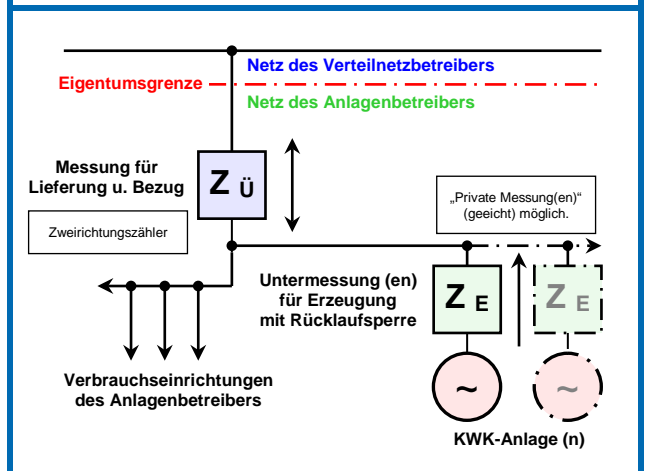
Netz des Verteilnetzbetreibers

Eigentumsgrenze

Netz des Anlagenbetreibers

Messung für Lieferung u. Bezug

$Z_{Ü}$

Zweirichtungszähler

„Private Messung(en)“ (geeicht) möglich.

Untermessung (en) für Erzeugung mit Rücklaufsperre

$Z_{E}$

$Z_{E}$

~

~

Verbrauchseinrichtungen des Anlagenbetreibers

KWK-Anlage (n)